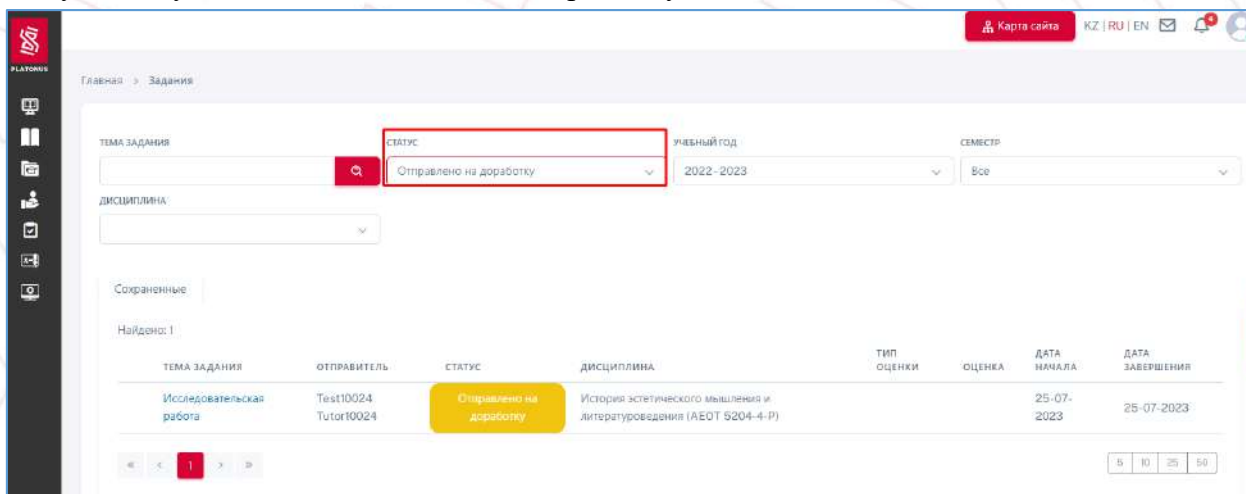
PLATONUS

Карта сайта KZ | RU | EN

Главная > Задания

ТЕМА ЗАДАНИЯ

СТАТУС
Отправлено на доработку

УЧЕБНЫЙ ГОД
2022 - 2023

СЕМЕСТР
Все

ДИСЦИПЛИНА

Сохраненные

Найдено: 1

| ТЕМА ЗАДАНИЯ | ОТПРАВИТЕЛЬ | СТАТУС | ДИСЦИПЛИНА | ТИП ОЦЕНКИ | ОЦЕНКА | ДАТА НАЧАЛА | ДАТА ЗАВЕРШЕНИЯ |
|---|---|---|---|---|---|---|---|
| Исследовательская работа | Test10024 Tutor10024 | Отправлено на доработку | История эстетического мышления и литературоведения (AEOT 5204-4-P) | | | 25-07-2023 | 25-07-2023 |

« ‹ 1 › »

5 10 25 50